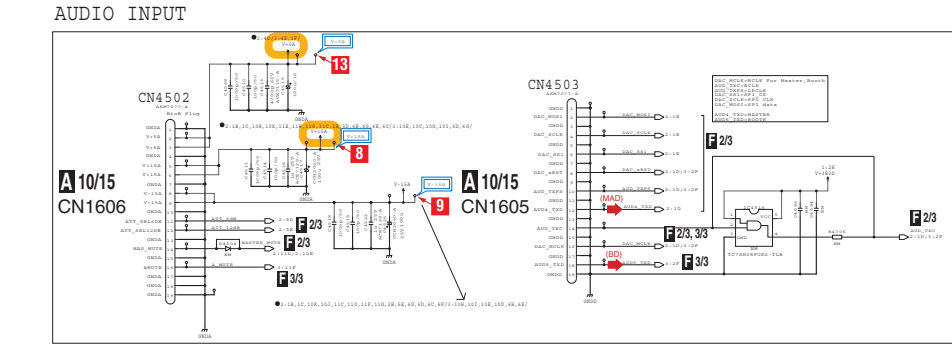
AUDIO INPUT

V+5A

13

CN4502

A 10/15

CN1606

GNDA

V+5A

V+5A

GNDA

V+15A

V+15A

GNDA

V-15A

V-15A

GNDA

ATT_SEL

ATT_SEL

MAS_MUTE

AMUTE

GNDA

GNDA

GNDA

ATT_SEL

ATT_SEL

2:5D F 2/3

MASTER_MUTE

F 2/3

A_MUTE

F 3/3

V+15A

8

V-15A

9

GNDA

CN4503

A 10/15

CN1605

GNDD

DAC_MCKI

GNDD

DAC_SCLK

GNDD

DAC_SEL

GNDD

DAC_nRST

GNDD

AUD_TXFS

AUD4_TXD

GNDD

AUD_TXC

GNDD

DAC_MCLK

GNDD

AUD5_TXD

GNDD

(MAD)

(BD)

DAC_MOSI

DAC_SCLK

DAC_SEL

DAC_nRST

AUD_TXFS

AUD4_TXD

DAC_MCLK

AUD5_TXD

F 2/3

F 2/3, 3/3

F 3/3

F 2/3

AUD_TXC

GNDD